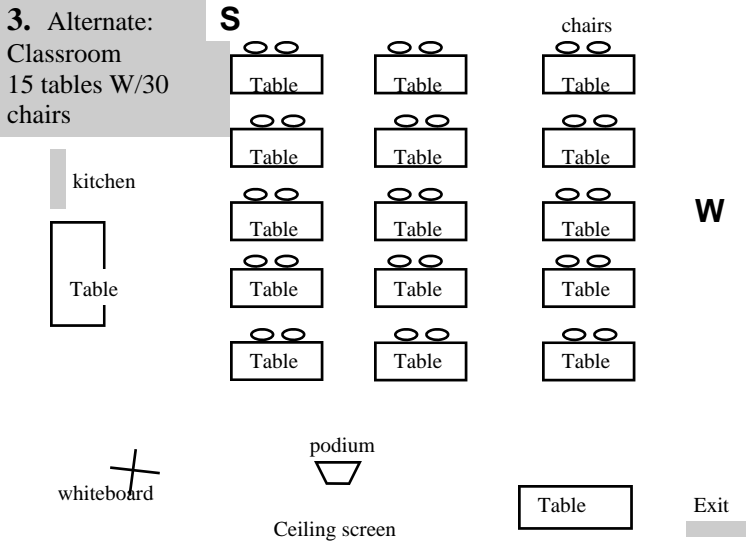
**3.** Alternate: Classroom 15 tables W/30 chairs

S

chairs

Table Table Table

Table Table Table

kitchen

Table Table Table

W

Table

Table Table Table

Table Table Table

podium

whiteboard

Table

Exit

Ceiling screen